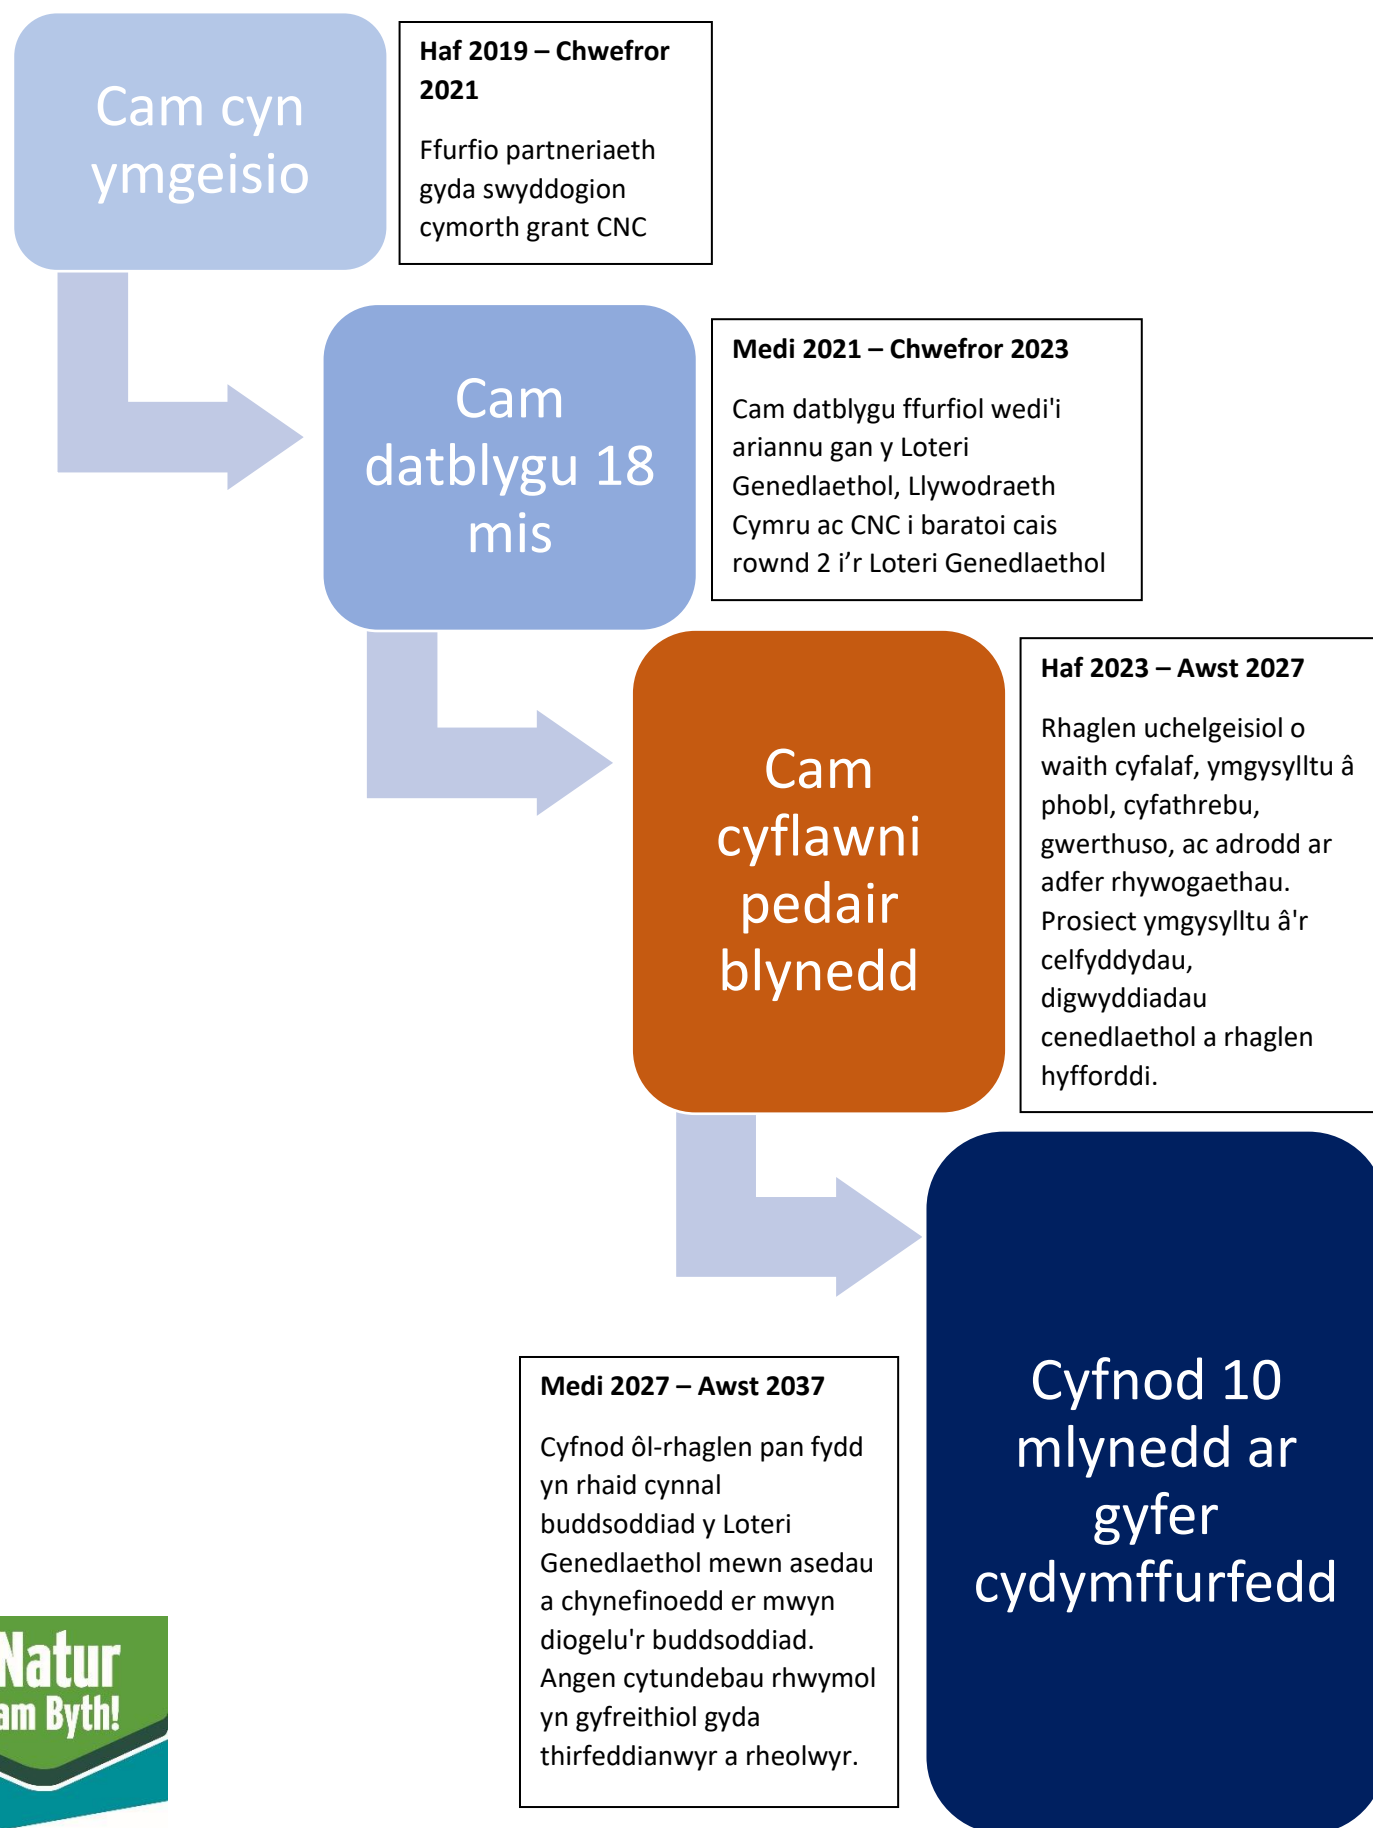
Cam cyn ymgeisio

**Haf 2019 – Chwefror 2021**

Ffurfio partneriaeth gyda swyddogion cymorth grant CNC

Cam datblygu 18 mis

**Medi 2021 – Chwefror 2023**

Cam datblygu ffurfiol wedi'i ariannu gan y Loteri Genedlaethol, Llywodraeth Cymru ac CNC i baratoi cais rownd 2 i'r Loteri Genedlaethol

Cam cyflawni pedair blynedd

**Haf 2023 – Awst 2027**

Rhaglen uchelgeisiol o waith cyfalaf, ymgysylltu â phobl, cyfathrebu, gwerthuso, ac adrodd ar adfer rhywogaethau. Prosiect ymgysylltu â'r celfyddydau, digwyddiadau cenedlaethol a rhaglen hyfforddi.

Cyfnod 10 mlynedd ar gyfer cydymffurfedd

**Medi 2027 – Awst 2037**

Cyfnod ôl-rhaglen pan fydd yn rhaid cynnal buddsoddiad y Loteri Genedlaethol mewn asedau a chynefinoedd er mwyn diogelu'r buddsoddiad. Angen cytundebau rhwymol yn gyfreithiol gyda thirfeddianwyr a rheolwyr.

Natur am Byth!